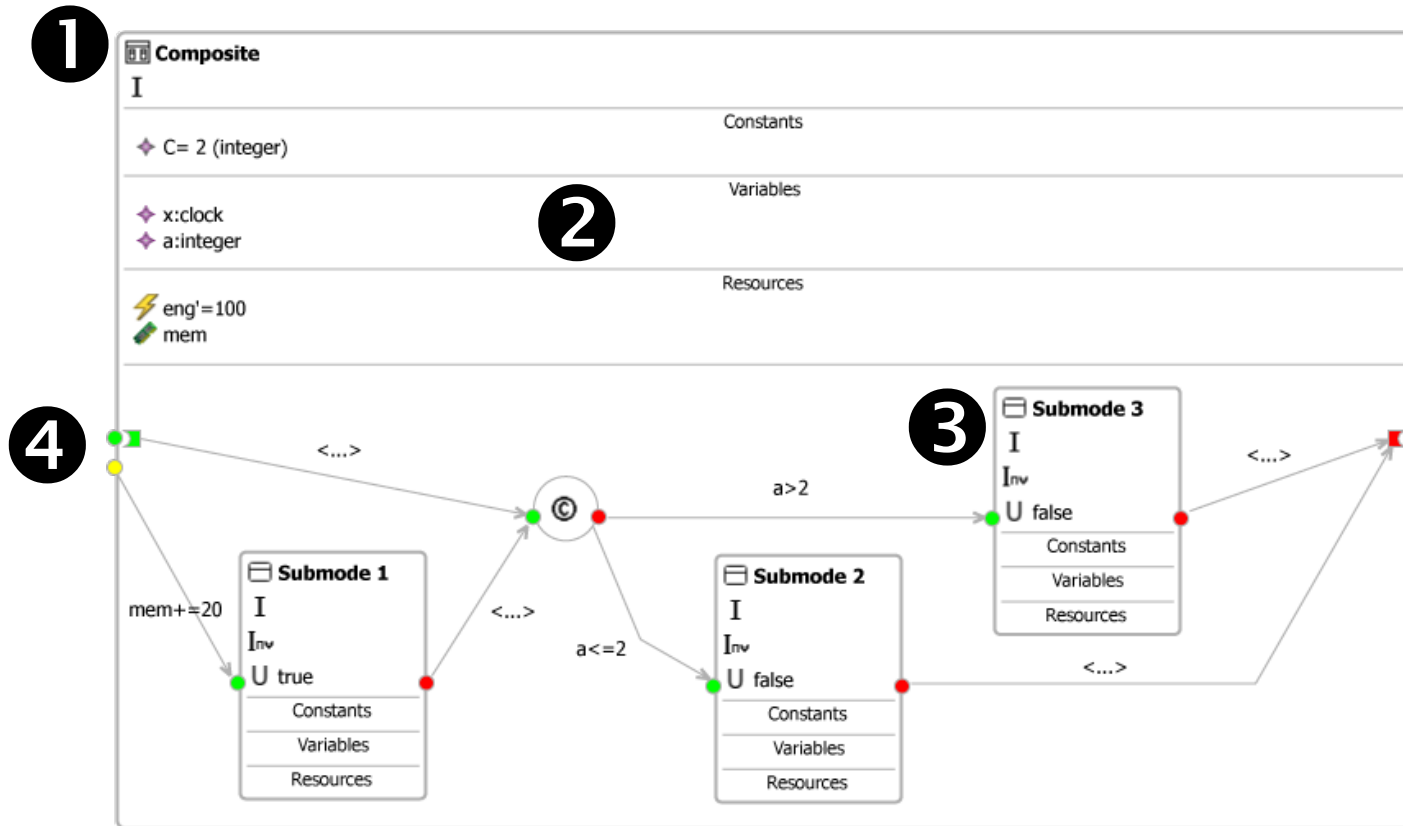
1
Composite
I
Constants
C= 2 (integer)
Variables
2
x:clock
a:integer
Resources
eng'=100
mem
4
<...>
©
a>2
3
Submode 3
I
Inv
U false
Constants
Variables
Resources
<...>
mem+=20
Submode 1
I
Inv
U true
Constants
Variables
Resources
<...>
a<=2
Submode 2
I
Inv
U false
Constants
Variables
Resources
<...>